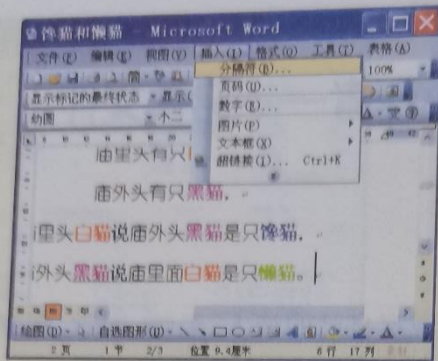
馋猫和懒猫 - Microsoft Word

文件(F) 编辑(E) 视图(V) 插入(I) 格式(O) 工具(T) 表格(A)

100%

显示标记的最终状态

幼圆 小二

分隔符(B)...
页码(U)...
数字(N)...
图片(P)
文本框(X)
超链接(I)... Ctrl+K

庙里头有只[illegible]

庙外头有只黑猫。

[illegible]里头白猫说庙外头黑猫是只馋猫。

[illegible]外头黑猫说庙里面白猫是只懒猫。

绘图(R) 自选图形(U)

2 页 1 节 2/3 位置 9.4厘米 6 行 17 列